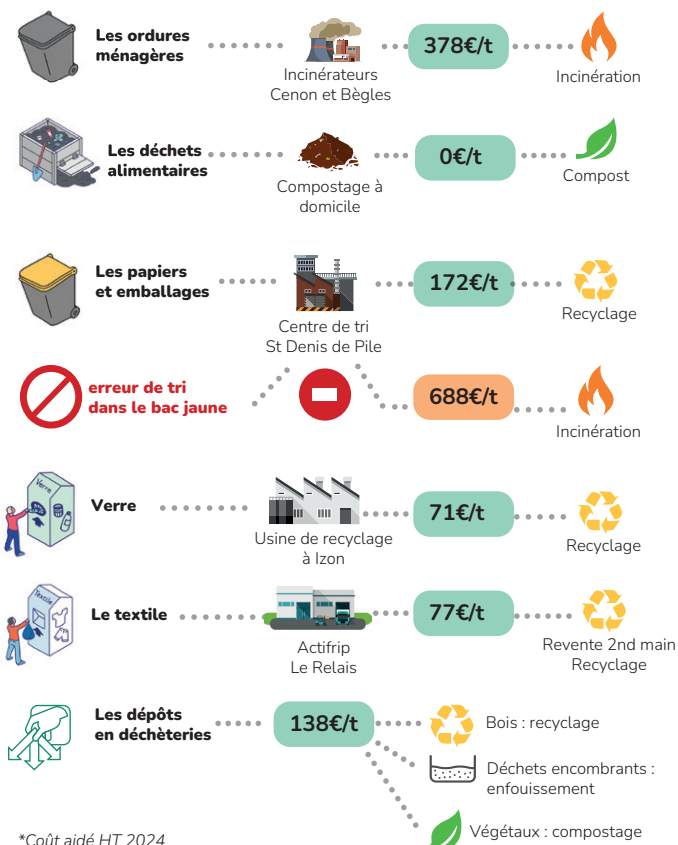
Les ordures ménagères
Incinérateurs Cenon et Bègles
378€/t
Incinération

Les déchets alimentaires
Compostage à domicile
0€/t
Compost

Les papiers et emballages
Centre de tri St Denis de Pile
172€/t
Recyclage

erreur de tri dans le bac jaune
688€/t
Incinération

Verre
Verre
Usine de recyclage à Izon
71€/t
Recyclage

Textile
Le textile
Actifrip Le Relais
77€/t
Revente 2nd main Recyclage

Les dépôts en déchèteries
138€/t
Bois : recyclage
Déchets encombrants : enfouissement
Végétaux : compostage

*Coût aidé HT 2024